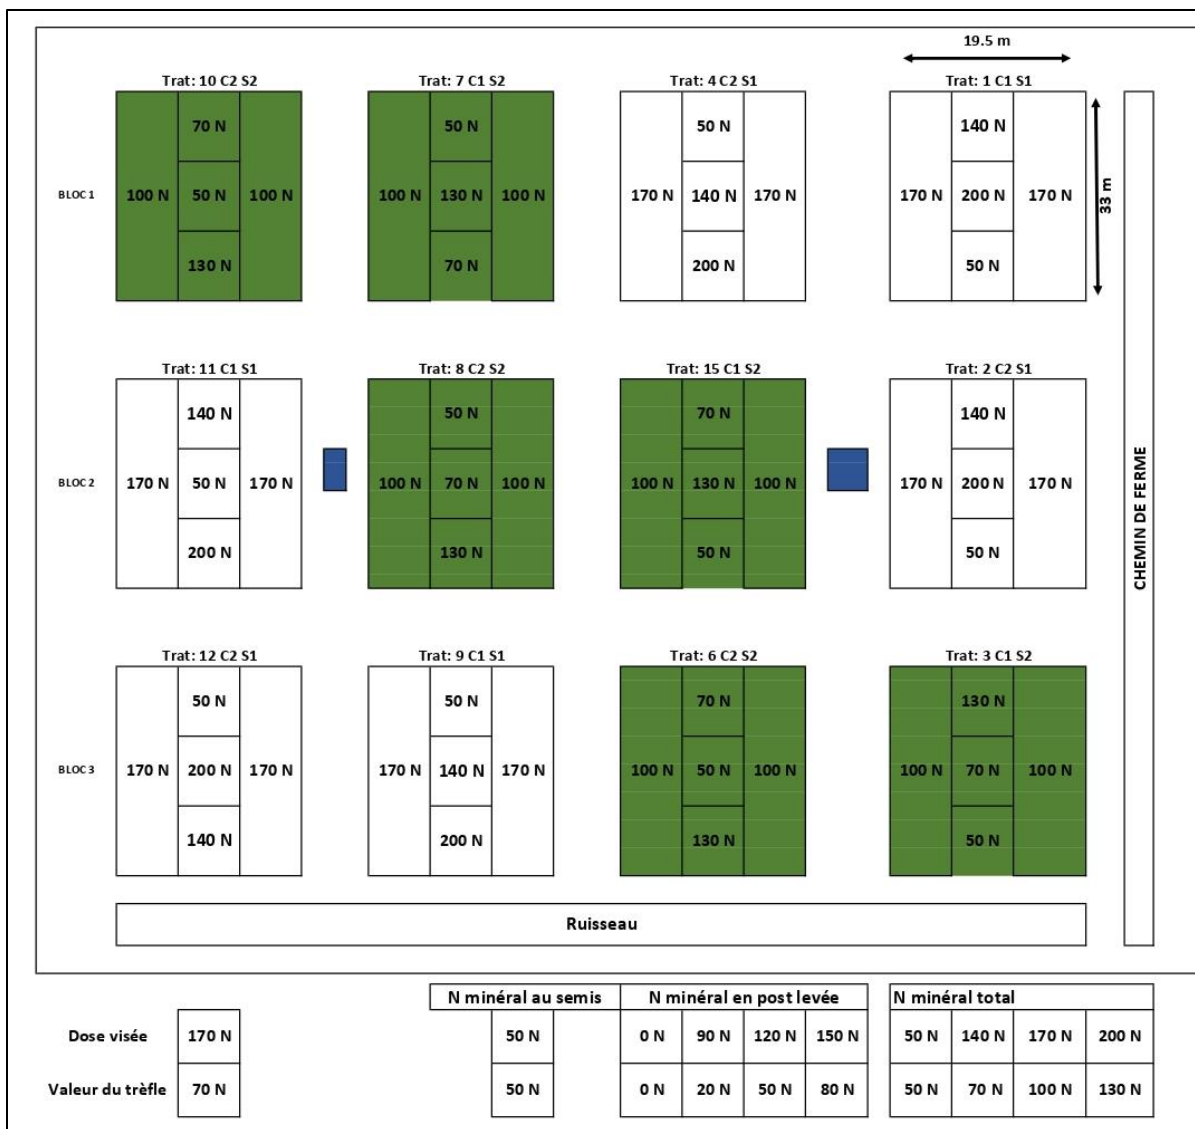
19.5 m

Trat: 10 C2 S2
70 N
100 N 50 N 100 N
130 N

Trat: 7 C1 S2
50 N
100 N 130 N 100 N
70 N

Trat: 4 C2 S1
50 N
170 N 140 N 170 N
200 N

Trat: 1 C1 S1
140 N
170 N 200 N 170 N
50 N

33 m

BLOC 1

Trat: 11 C1 S1
140 N
170 N 50 N 170 N
200 N

Trat: 8 C2 S2
50 N
100 N 70 N 100 N
130 N

Trat: 15 C1 S2
70 N
100 N 130 N 100 N
50 N

Trat: 2 C2 S1
140 N
170 N 200 N 170 N
50 N

BLOC 2

Trat: 12 C2 S1
50 N
170 N 200 N 170 N
140 N

Trat: 9 C1 S1
50 N
170 N 140 N 170 N
200 N

Trat: 6 C2 S2
70 N
100 N 50 N 100 N
130 N

Trat: 3 C1 S2
130 N
100 N 70 N 100 N
50 N

BLOC 3

CHEMIN DE FERME

Ruisseau

| | | N minéral au semis | N minéral en post levée | | | | N minéral total | | | |
|---|---|---|---|---|---|---|---|---|---|---|
| Dose visée | 170 N | 50 N | 0 N | 90 N | 120 N | 150 N | 50 N | 140 N | 170 N | 200 N |
| Valeur du trèfle | 70 N | 50 N | 0 N | 20 N | 50 N | 80 N | 50 N | 70 N | 100 N | 130 N |